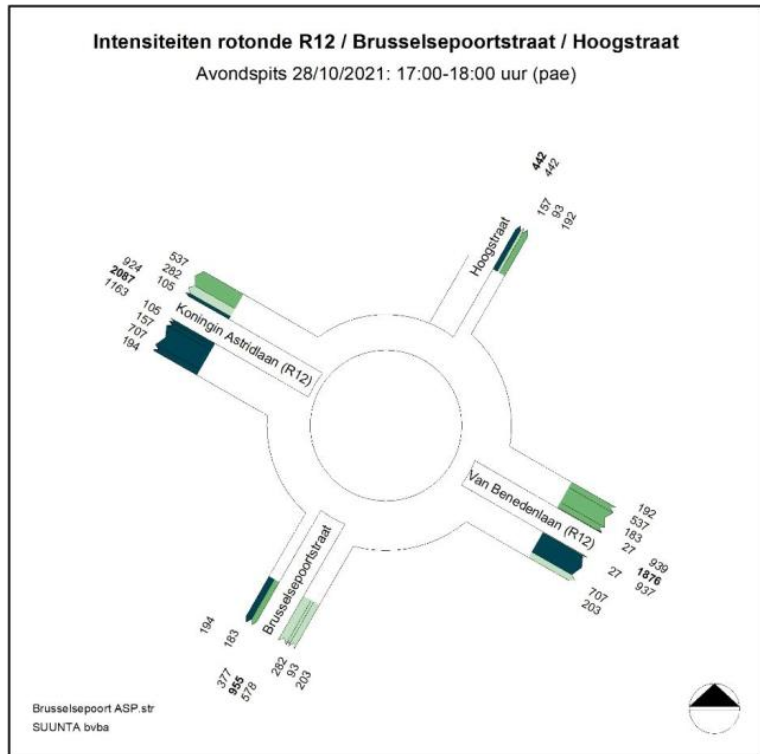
Intensiteiten rotonde R12 / Brusselsepoortstraat / Hoogstraat

Avondspits 28/10/2021: 17:00-18:00 uur (pae)

442
442

157
93
192

Hoogstraat

924
2087
1163

537
282
105

105
157
707
194

Koningin Astridlaan (R12)

Van Benedenlaan (R12)

192
537
183
27

939
1876
937

27
707
203

Brusselsepoortstraat

194
183

377
955
578

282
93
203

Brusselsepoort ASP.str
SUUNTA bvba